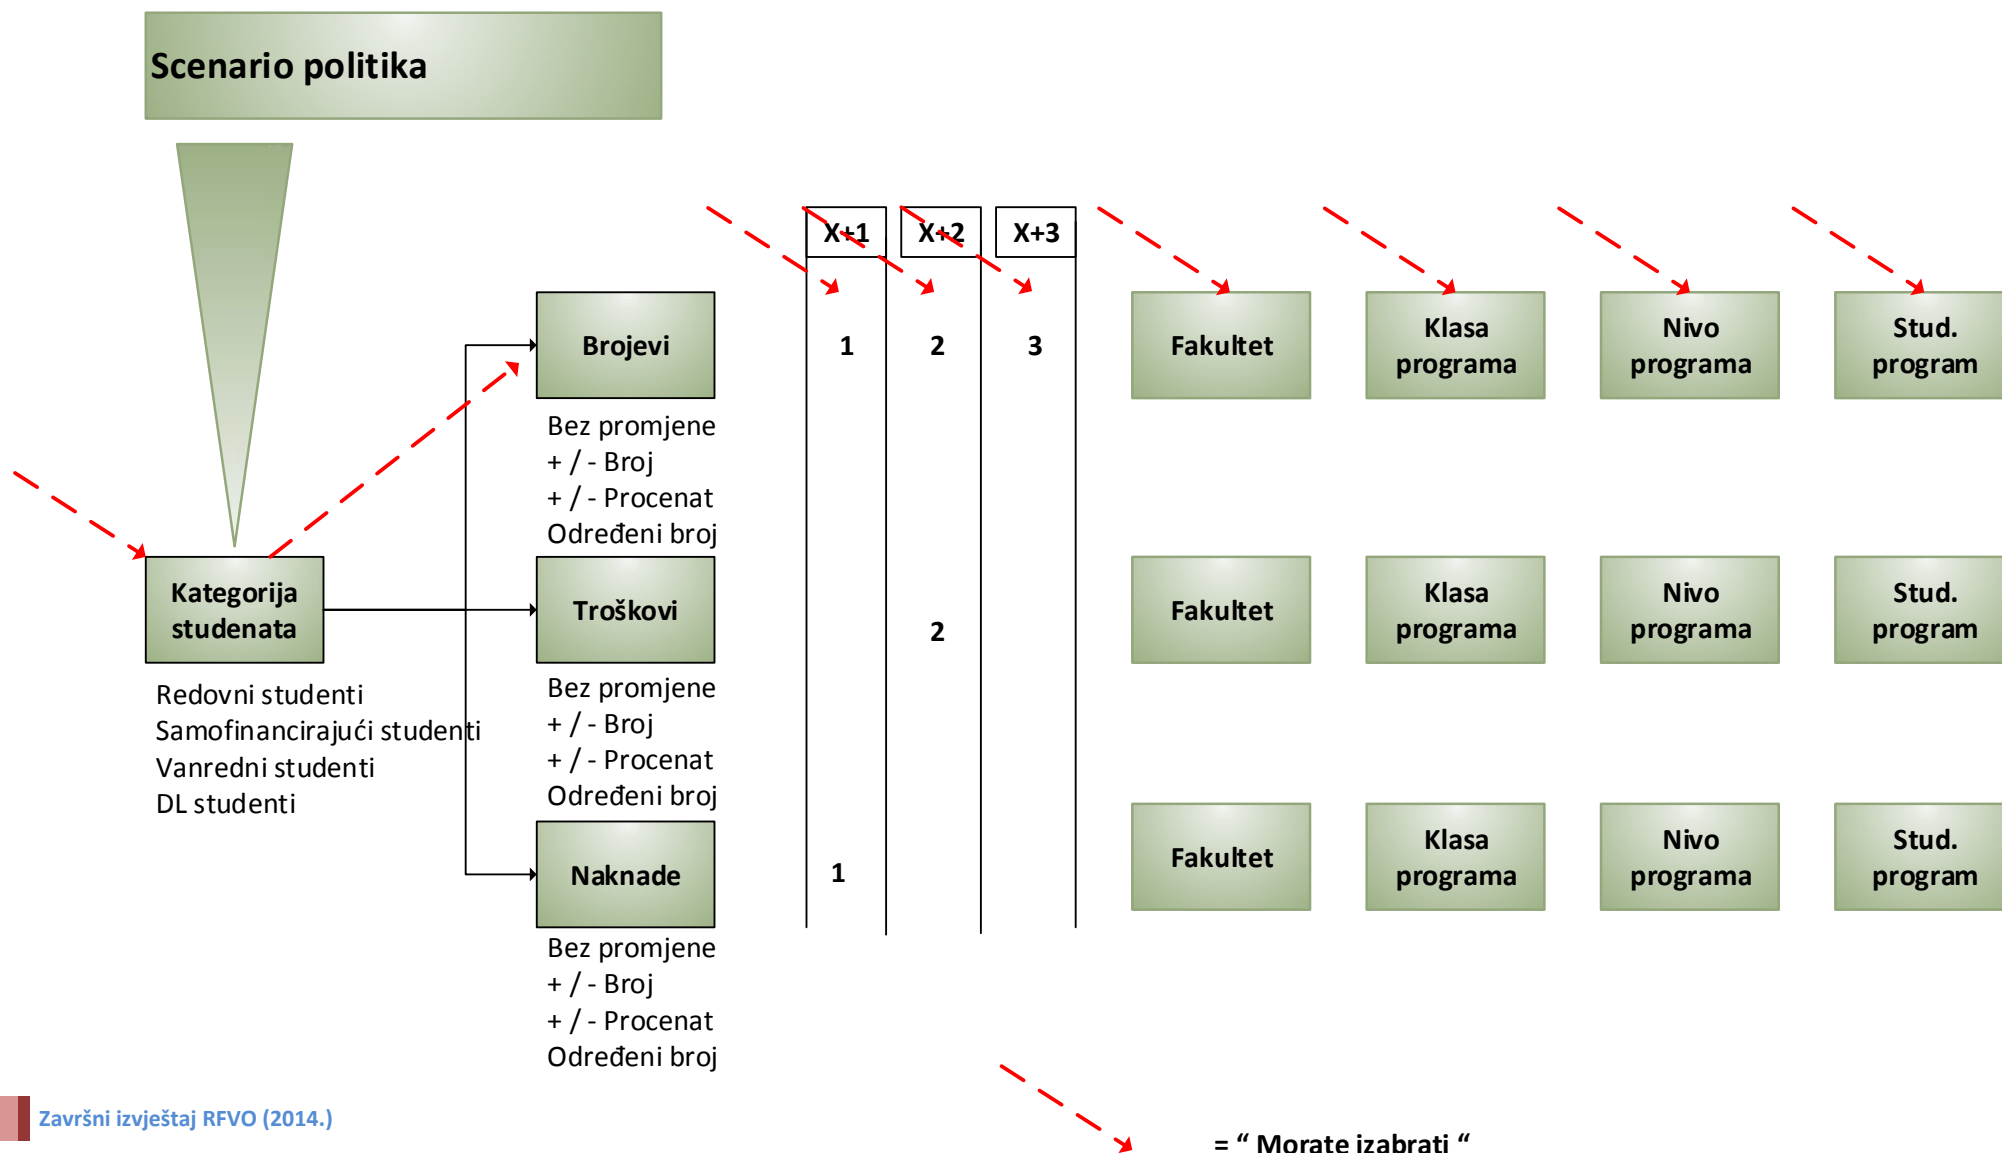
Scenario politika

Kategorija studenata

Redovni studenti
Samofinancirajući studenti
Vanredni studenti
DL studenti

Brojevi

Bez promjene
+ / - Broj
+ / - Procenat
Određeni broj

Troškovi

Bez promjene
+ / - Broj
+ / - Procenat
Određeni broj

Naknade

Bez promjene
+ / - Broj
+ / - Procenat
Određeni broj

| X+1 | X+2 | X+3 |
|---|---|---|
| 1 | 2 | 3 |
| | 2 | |
| 1 | | |

Fakultet
Klasa programa
Nivo programa
Stud. program

Fakultet
Klasa programa
Nivo programa
Stud. program

Fakultet
Klasa programa
Nivo programa
Stud. program

= “ Morate izabrati “

Završni izvještaj RFVO (2014.)